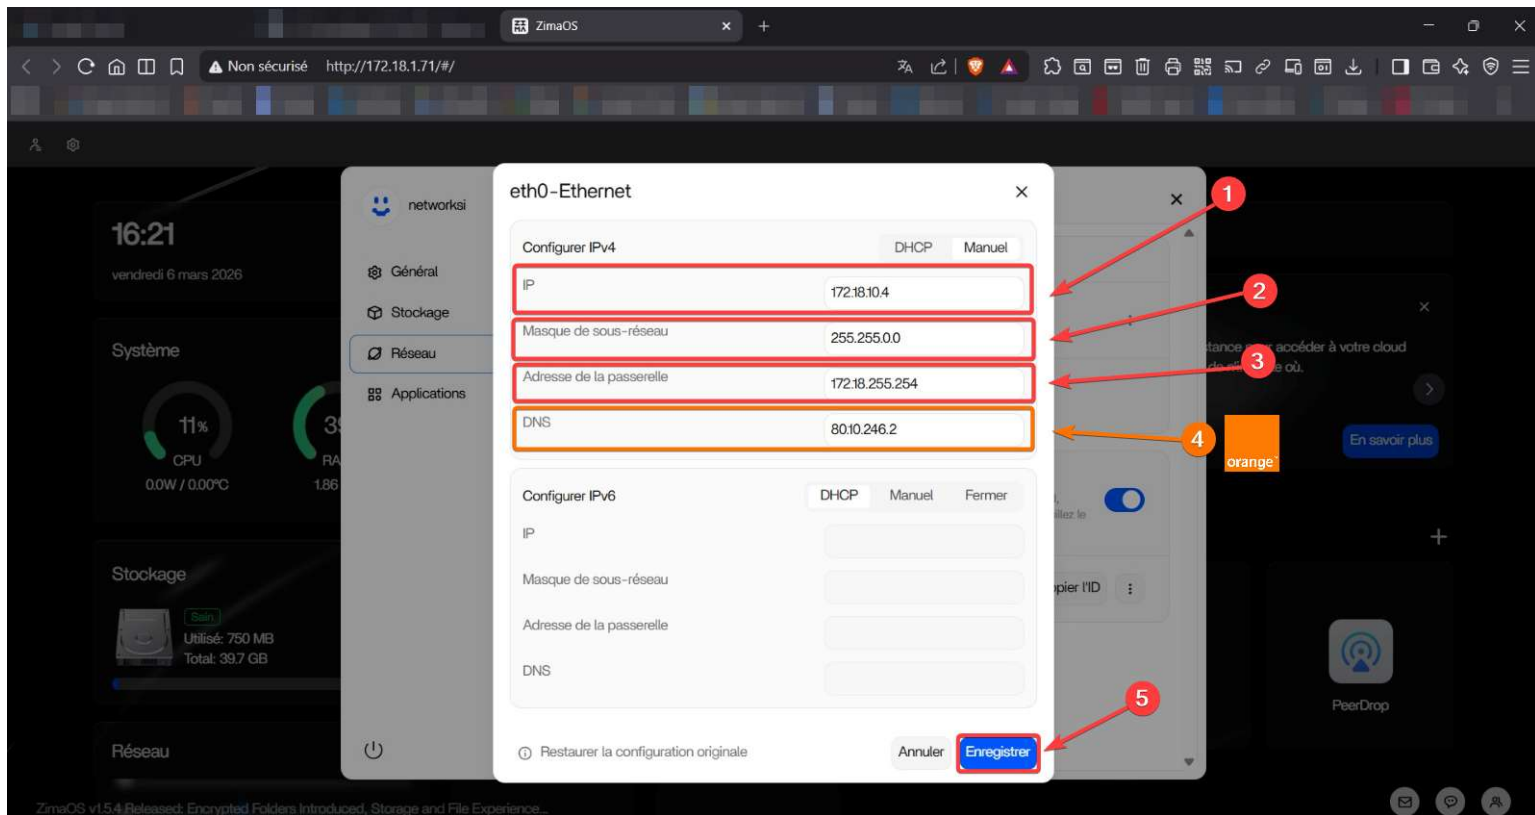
ZimaOS

Non sécurisé http://172.18.1.71/#/

16:21
vendredi 6 mars 2026

Système

11%
CPU
0.0W / 0.00°C

3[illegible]
RA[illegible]
1.86

Stockage
Sain
Utilisé: 750 MB
Total: 39.7 GB

Réseau

networksi
Général
Stockage
Réseau
Applications

eth0-Ethernet

Configurer IPv4
DHCP Manuel
IP 172.18.10.4
Masque de sous-réseau 255.255.0.0
Adresse de la passerelle 172.18.255.254
DNS 80.10.246.2

Configurer IPv6
DHCP Manuel Fermer
IP
Masque de sous-réseau
Adresse de la passerelle
DNS

Restaurer la configuration originale
Annuler Enregistrer

1
2
3
4
5

orange

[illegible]tance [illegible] accéder à votre cloud
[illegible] où.
En savoir plus
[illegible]illez le
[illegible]pier l'ID
PeerDrop

ZimaOS v1.5.4 Released: Encrypted Folders Introduced, Storage and File Experience...